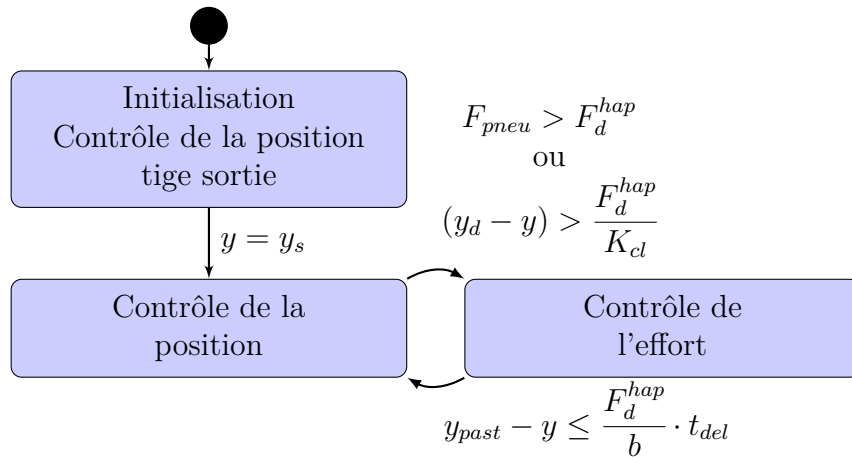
Initialisation
Contrôle de la position
tige sortie

$F_{pneu} > F_d^{hap}$
ou
$(y_d - y) > \frac{F_d^{hap}}{K_{cl}}$

$y = y_s$

Contrôle de la
position

Contrôle de
l'effort

$y_{past} - y \leq \frac{F_d^{hap}}{b} \cdot t_{del}$